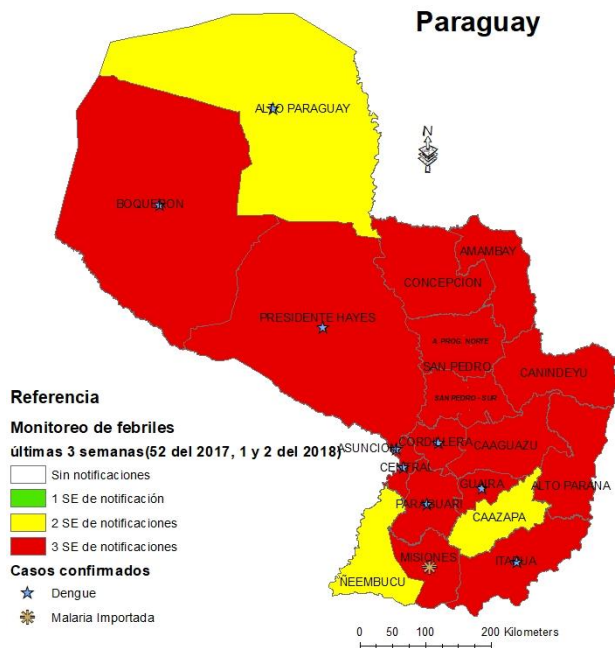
Paraguay

ALTO PARAGUAY

N

BOQUERON

AMAMBAY

CONCEPCION

PRESIDENTE HAYES

A. PROC. NORTE

SAN PEDRO

CANINDEYU

SAN PEDRO - SUR

ASUNCION

CORDILLERA

CAAGUAZU

CENTRAL

GUAIRA

ALTO PARANA

PARAGUARI

CAAZAPA

MISIONES

ITAPUA

ÑEEMBUCU

Referencia

Monitoreo de febriles

últimas 3 semanas(52 del 2017, 1 y 2 del 2018)

Sin notificaciones

1 SE de notificación

2 SE de notificaciones

3 SE de notificaciones

Casos confirmados

Dengue

Malaria Importada

0 50 100 200 Kilometers